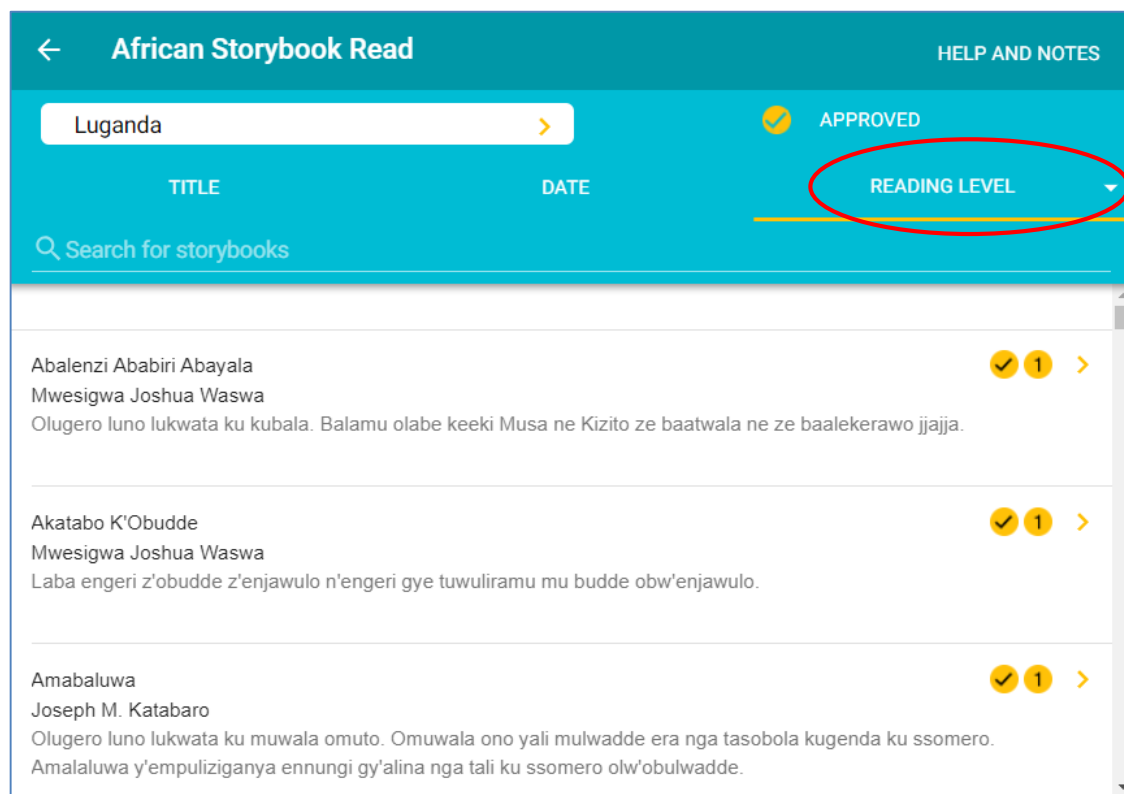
African Storybook Read

HELP AND NOTES

Luganda

APPROVED

TITLE

DATE

READING LEVEL

Search for storybooks

Abalenzi Ababiri Abayala
Mwesigwa Joshua Waswa
Olugero luno lukwata ku kubala. Balamu olabe keeki Musa ne Kizito ze baatwala ne ze baalekerawo jjajja.

1

Akatabo K'Obudde
Mwesigwa Joshua Waswa
Laba engeri z'obudde z'enjawulo n'engeri gye tuwuliramu mu budde obw'enjawulo.

1

Amabaluwa
Joseph M. Katabaro
Olugero luno lukwata ku muwala omuto. Omuwala ono yali mulwadde era nga tasobola kugenda ku ssomero. Amalaluwa y'empuliziganya ennungi gy'alina nga tali ku ssomero olw'obulwadde.

1